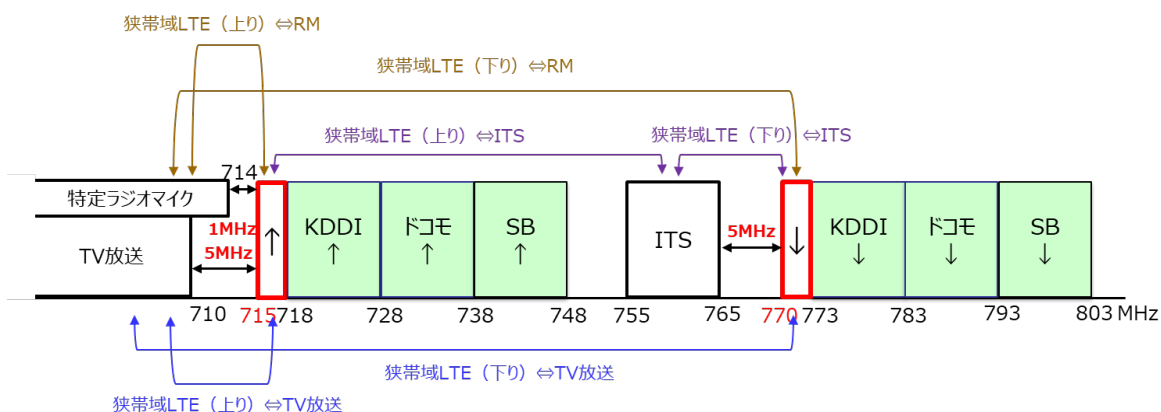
狭帯域LTE（上り）⇔RM

狭帯域LTE（下り）⇔RM

狭帯域LTE（上り）⇔ITS

狭帯域LTE（下り）⇔ITS

714

特定ラジオマイク

1MHz

TV放送

5MHz

↑

KDDI ↑

ドコモ ↑

SB ↑

ITS

5MHz

↓

KDDI ↓

ドコモ ↓

SB ↓

710 715 718 728 738 748 755 765 770 773 783 793 803 MHz

狭帯域LTE（下り）⇔TV放送

狭帯域LTE（上り）⇔TV放送